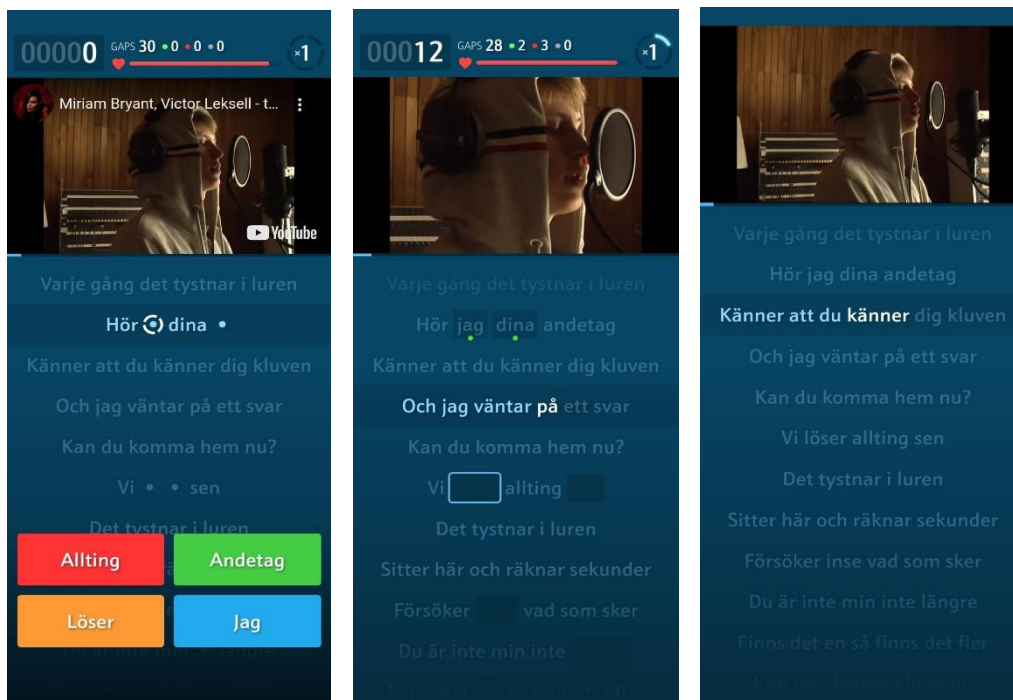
00000 GAPS 30 • 0 • 0 • 0 ×1

Miriam Bryant, Victor Leksell - t...

YouTube

Varje gång det tystnar i luren

Hör dina

Känner att du känner dig kluven

Och jag väntar på ett svar

Kan du komma hem nu?

Vi sen

Det tystnar i luren

Allting

Andetag

Löser

Jag

Du är inte min längre

00012 GAPS 28 • 2 • 3 • 0 ×1

Varje gång det tystnar i luren

Hör jag dina andetag

Känner att du känner dig kluven

Och jag väntar på ett svar

Kan du komma hem nu?

Vi allting

Det tystnar i luren

Sitter här och räknar sekunder

Försöker vad som sker

Du är inte min inte

Finns det så finns det fler

Varje gång det tystnar i luren

Hör jag dina andetag

Känner att du känner dig kluven

Och jag väntar på ett svar

Kan du komma hem nu?

Vi löser allting sen

Det tystnar i luren

Sitter här och räknar sekunder

Försöker inse vad som sker

Du är inte min inte längre

Finns det en så finns det fler

Kan inte komma hem nu